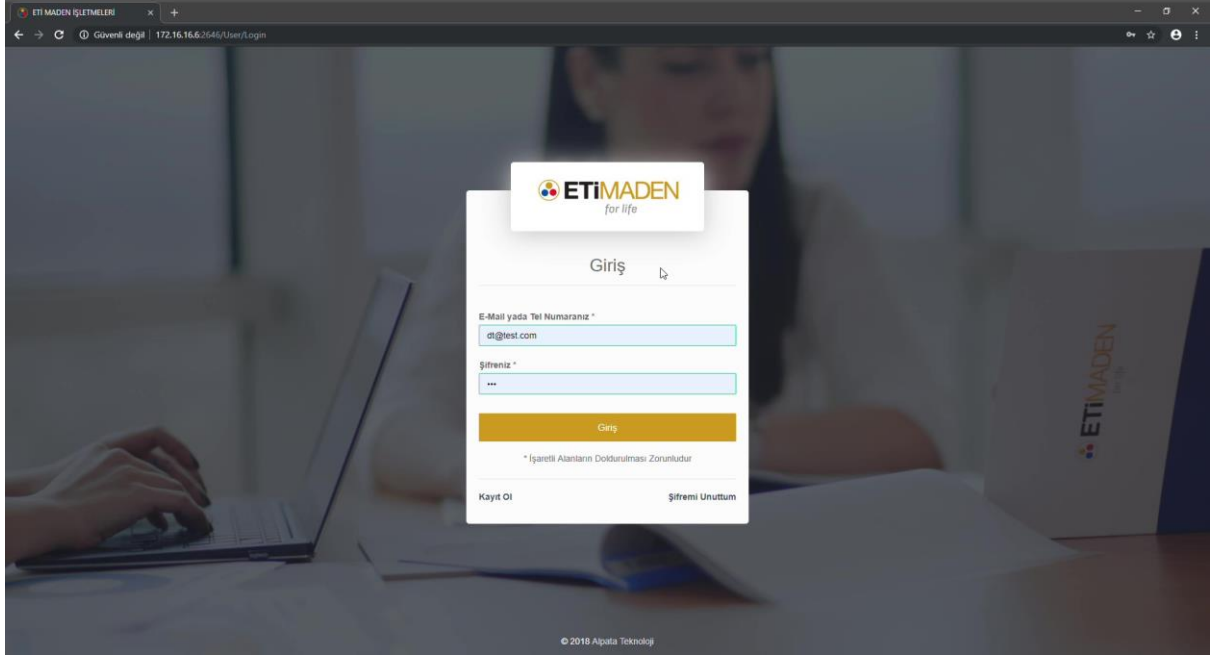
ETİ MADEN İŞLETMELERİ

Güvenli değil | 172.16.16.6:2646/User/Login

ETiMADEN
for life

Giriş

E-Mail yada Tel Numaranız *
dt@test.com

Şifreniz *
•••

Giriş

* İşaretli Alanların Doldurulması Zorunludur

Kayıt Ol
Şifremi Unuttum

ETiMADEN
for life

© 2018 Alpata Teknoloji